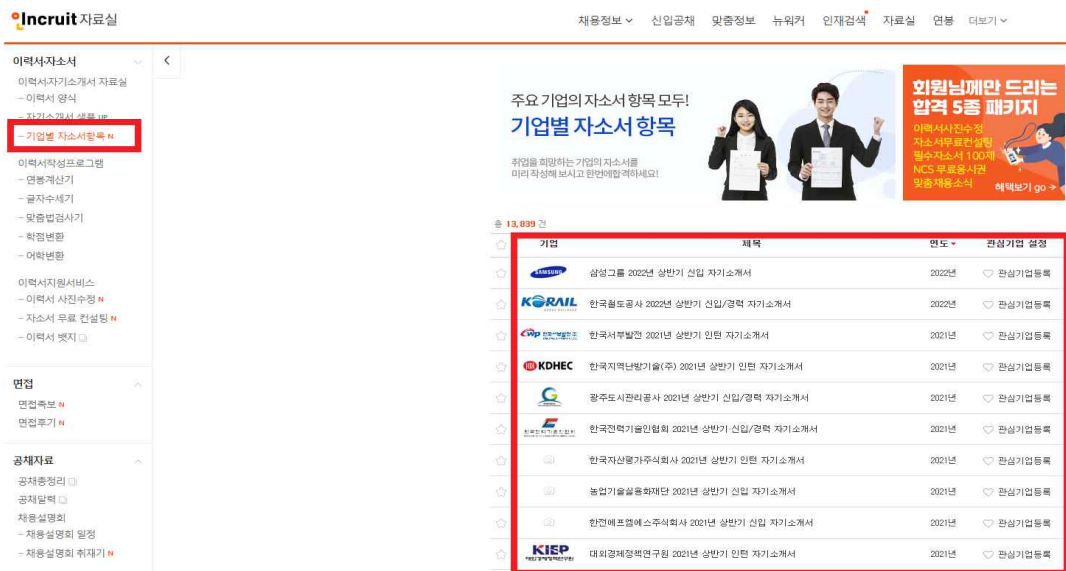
Incruit 자료실

채용정보 신입공채 맞춤정보 뉴워커 인재검색 자료실 연봉 더보기

이력서자소서
이력서자기소개서 자료실
– 이력서 양식
– 자기소개서 샘플 UP
– 기업별 자소서항목 N
이력서작성프로그램
– 연봉계산기
– 글자수세기
– 맞춤법검사기
– 학점변환
– 어학변환
이력서지원서비스
– 이력서 사진수정 N
– 자소서 무료 컨설팅 N
– 이력서 뱃지

면접
면접족보 N
면접후기 N

공채자료
공채총정리
공채달력
채용설명회
– 채용설명회 일정
– 채용설명회 취재기 N

주요 기업의 자소서 항목 모두!
기업별 자소서 항목
취업을 희망하는 기업의 자소서를 미리 작성해 보시고 한번에 합격하세요!

회원님께만 드리는 합격 5종 패키지
이력서사진수정
자소서무료컨설팅
필수자소서 100제
NCS 무료응시권
맞춤채용소식
혜택보기 go

총 13,839 건

| 기업 | 제목 | 연도 | 관심기업 설정 |
|---|---|---|---|
| SAMSUNG | 삼성그룹 2022년 상반기 신입 자기소개서 | 2022년 | 관심기업등록 |
| KORAIL | 한국철도공사 2022년 상반기 신입/경력 자기소개서 | 2022년 | 관심기업등록 |
| KWP 한국서부발전 | 한국서부발전 2021년 상반기 인턴 자기소개서 | 2021년 | 관심기업등록 |
| KDHEC | 한국지역난방기술(주) 2021년 상반기 인턴 자기소개서 | 2021년 | 관심기업등록 |
| | 광주도시관리공사 2021년 상반기 신입/경력 자기소개서 | 2021년 | 관심기업등록 |
| 한국전력기술인협회 | 한국전력기술인협회 2021년 상반기 신입/경력 자기소개서 | 2021년 | 관심기업등록 |
| | 한국자산평가주식회사 2021년 상반기 인턴 자기소개서 | 2021년 | 관심기업등록 |
| | 농업기술실용화재단 2021년 상반기 신입 자기소개서 | 2021년 | 관심기업등록 |
| | 한전에프엠에스주식회사 2021년 상반기 신입 자기소개서 | 2021년 | 관심기업등록 |
| KIEP | 대외경제정책연구원 2021년 상반기 인턴 자기소개서 | 2021년 | 관심기업등록 |